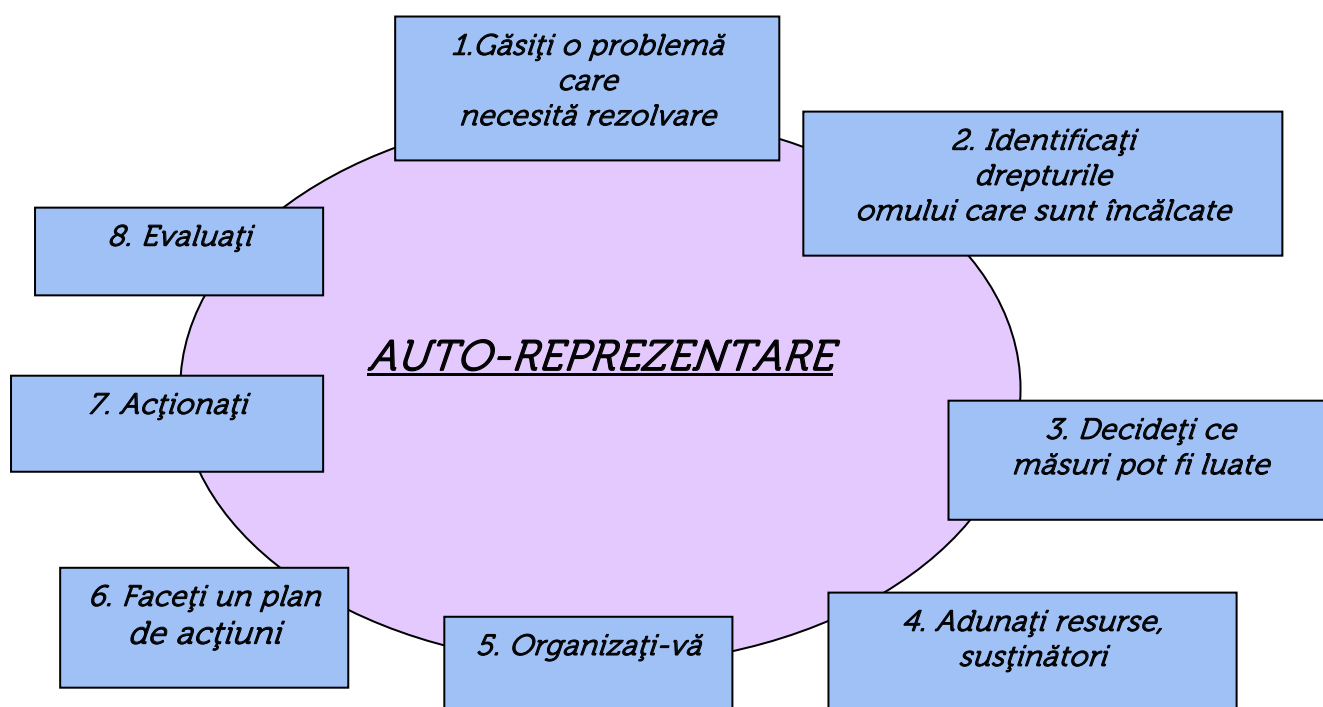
1.Găsiţi o problemă care necesită rezolvare

2. Identificaţi drepturile omului care sunt încălcate

AUTO-REPREZENTARE

3. Decideţi ce măsuri pot fi luate

4. Adunaţi resurse, susţinători

5. Organizaţi-vă

6. Faceţi un plan de acţiuni

7. Acţionaţi

8. Evaluaţi